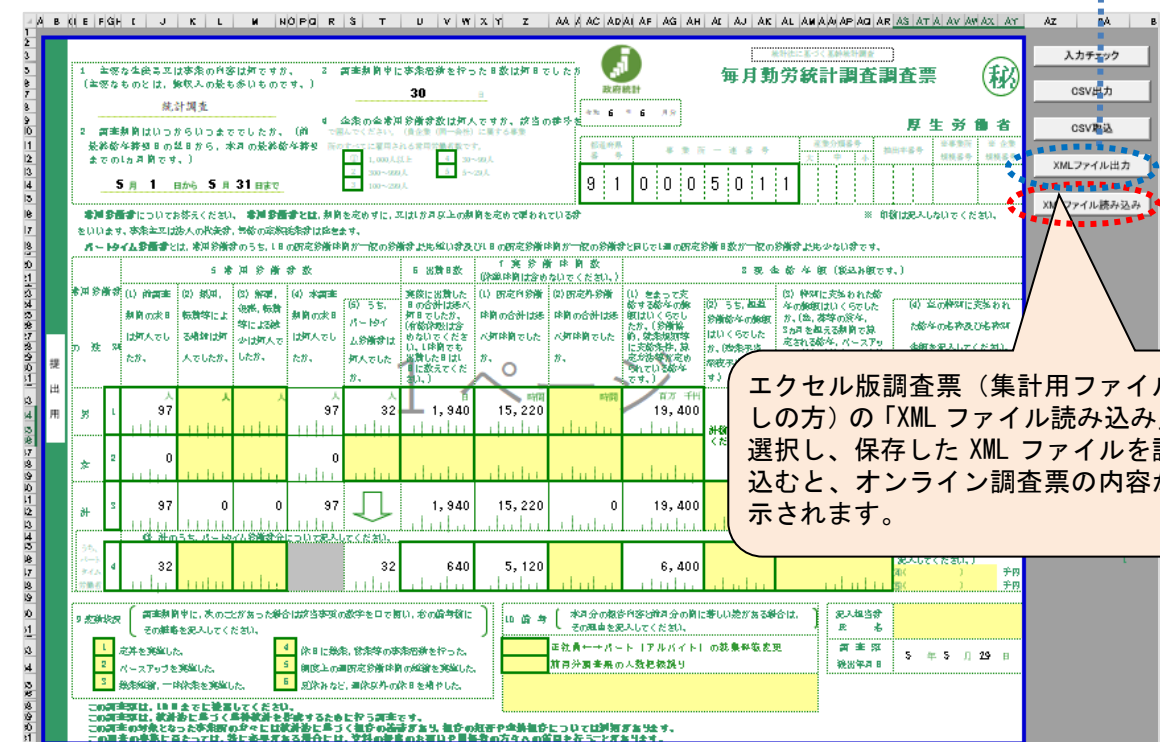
毎月勤労統計調査調査票

厚生労働省

政府統計

令和 6 年 6 月分

1 主要な生産品又は事業の内容は何ですか。（主要なものは、製品又は品を多いものです。）

統計調査

2 調査期間はいつからいつまででしたか。

5月 1 日から 5月 31 日まで

3 調査期間中に事業所を行った日数は何日でしたか。

30 日

9 1 0 0 0 5 0 1 1

| | 5 常用労働者数 | | | | | 6 出勤日数 | 7 実労働時間数 | | 8 現金給与額 | |
|---|---|---|---|---|---|---|---|---|---|---|
| 男 1 | 97 | | | 97 | 32 | 1,940 | 15,220 | | 19,400 | |
| 女 2 | 0 | | | 0 | | | | | | |
| 計 3 | 97 | 0 | 0 | 97 | | 1,940 | 15,220 | 0 | 19,400 | |
| 4 | 32 | | | | 32 | 640 | 5,120 | | 6,400 | |

提出用

1 定昇を実施した。
2 ベースアップを実施した。
3 操業短縮、一時休業を実施した。
4 休日に振替、休業等の事業活動を行った。
5 制度上の所定労働時間の短縮を実施した。
6 夏休みなど、通常以外の休日を増やした。

10 備考

正社員←→パート（アルバイト）の就業形態変更
前月分調査票の人数記載誤り

記入担当者 氏名
調査票 提出年月日 5 年 5 月 29 日

入力チェック
CSV出力
CSV取込
XMLファイル出力
XMLファイル読み込み

エクセル版調査票（集計用ファイルしの方）の「XMLファイル読み込み」選択し、保存したXMLファイルを読込むと、オンライン調査票の内容が示されます。